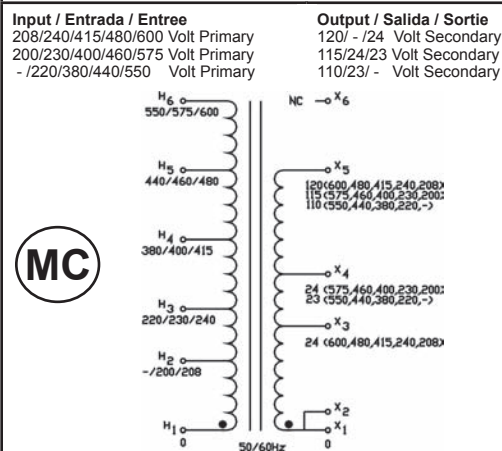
**Input / Entrada / Entree**
208/240/415/480/600 Volt Primary
200/230/400/460/575 Volt Primary
- /220/380/440/550 Volt Primary

**Output / Salida / Sortie**
120/ - /24 Volt Secondary
115/24/23 Volt Secondary
110/23/ - Volt Secondary

$H_6$
550/575/600

$H_5$
440/460/480

$H_4$
380/400/415

$H_3$
220/230/240

$H_2$
-/200/208

$H_1$
0

MC

NC $X_6$

$X_5$
120(600,480,415,240,208)
115(575,460,400,230,200)
110(550,440,380,220,-)

$X_4$
24 (575,460,400,230,200)
23 (550,440,380,220,-)

$X_3$
24 (600,480,415,240,208)

$X_2$
$X_1$
0

50/60Hz